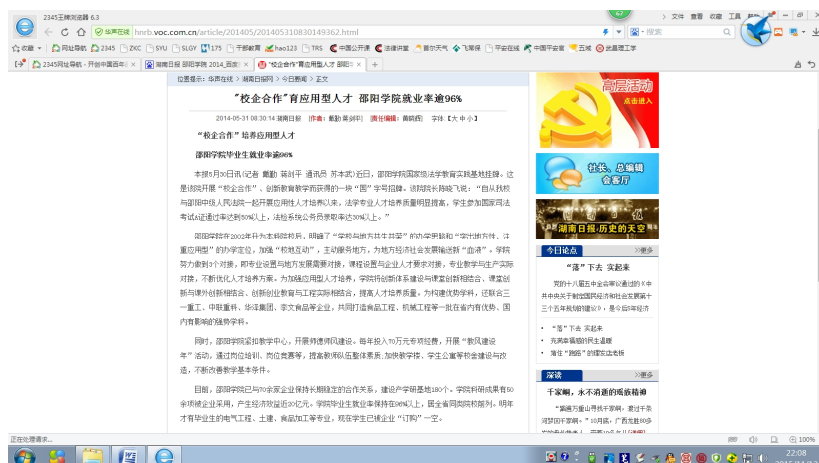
2345王牌浏览器 6.3

华声在线 hnrb.voc.com.cn/article/201405/201405310830149362.html

文件 查看 收藏 工具 帮助

搜索

收藏 网址导航 2345 ZKC SYU SLGY 175 干部教育 hao123 TRS 中国公开课 法律讲堂 音尔天气 飞常准 平安在线 中国平安普 五城 武昌理工学

2345网址导航 - 开创中国百年 湖南日报 邵阳学院 2014_百度 "校企合作"育应用型人才 邵阳 +

位置提示：华声在线 > 湖南日报网 > 今日要闻 > 正文

"校企合作"育应用型人才 邵阳学院就业率逾96%

2014-05-31 08:30:14 湖南日报 [作者：戴勤 蒋剑平] [责任编辑：黄晓辉] 字体：[大 中 小]

"校企合作"培养应用型人才

邵阳学院毕业生就业率逾96%

本报5月30日讯（记者 戴勤 蒋剑平 通讯员 苏本武）近日，邵阳学院国家级法学教育实践基地挂牌。这是该院开展"校企合作"、创新教育教学而获得的一块"国"字号招牌。该院院长陈晓飞说："自从我校与邵阳中级人民法院一起开展应用性人才培养以来，法学专业人才培养质量明显提高，学生参加国家司法考试&通过率达到50%以上，法检系统公务员录取率达30%以上。"

邵阳学院在2002年升为本科院校后，明确了"学校与地方共生共荣"的办学思路和"突出地方性、注重应用型"的办学定位。加强"校地互动"，主动服务地方，为地方经济社会发展输送新"血液"。学院努力拿到1个对接，即专业设置与地方发展需要对接，课程设置与企业人才要求对接，专业教学与生产实际对接，不断优化人才培养方案。为加强应用型人才培养，学院将创新体系建设与课堂创新相结合、课堂创新与课外创新相结合、创新创业教育与工程实践相结合，提高人才培养质量。为构建优势学科，还联合三一重工、中联重科、华泽集团、李文食品等企业，共同打造食品工程、机械工程等一批在省内有优势、国内有影响的强势学科。

同时，邵阳学院紧扣教学中心，开展师德师风建设。每年投入70万元专项经费，开展"教风建设年"活动，通过岗位培训、岗位竞赛等，提高教师队伍整体素质，加快教学将、学生公寓等校舍建设与改造，不断改善教学基本条件。

目前，邵阳学院已与70余家企业保持长期稳定的合作关系，建设产学研基地180个。学院科研成果有50余项被企业采用，产生经济效益近30亿元。学院毕业生就业率保持在96%以上，居全省同类院校前列。明年才有毕业生的电气工程、土建、食品加工等专业，现在学生已被企业"订购"一空。

高层活动 点击进入

社长、总编辑 会客厅

湖南日报·历史的天空

今日论点 >>更多

"落"下去 实起来

党的十八届五中全会审议通过的《中共中央关于制定国民经济和社会发展第十三个五年规划的建议》，是今后5年经济

• "落"下去 实起来
• 先需牢记的民生道德
• 莲住"跑路"的歇业造板

深读 >>更多

千家帽，永不消逝的底版精神

正在处理请求...

100%

22:08